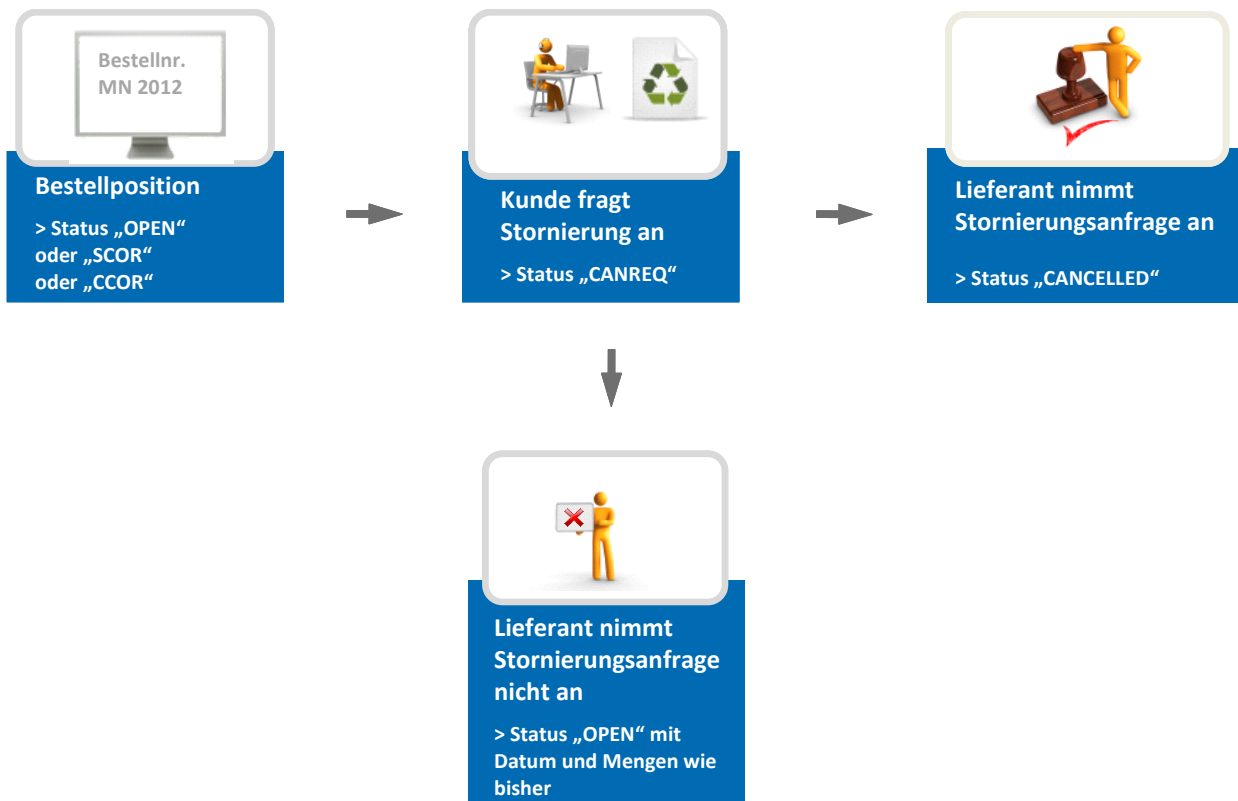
Bestellnr.
MN 2012

Bestellposition

> Status „OPEN“
oder „SCOR“
oder „CCOR“

Kunde fragt Stornierung an

> Status „CANREQ“

Lieferant nimmt Stornierungsanfrage an

> Status „CANCELLED“

Lieferant nimmt Stornierungsanfrage nicht an

> Status „OPEN“ mit Datum und Mengen wie bisher